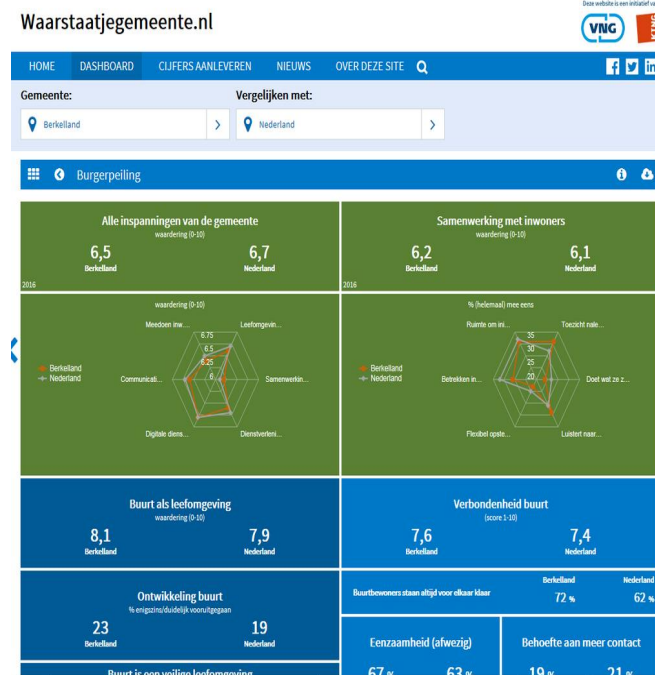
Waarstaatjegemeente.nl

Deze website is een initiatief va

VNG

HOME DASHBOARD CIJFERS AANLEVEREN NIEUWS OVER DEZE SITE

Gemeente:

Berkelland

Vergelijken met:

Nederland

Burgerpeiling

Alle inspanningen van de gemeente
waardering (0-10)
6,5
Berkelland
6,7
Nederland
2016

Samenwerking met inwoners
waardering (0-10)
6,2
Berkelland
6,1
Nederland
2016

waardering (0-10)
Meedoen inw...
Leefomgevin...
Samenwerkin...
Dienstverleni...
Digitale diens...
Communicati...
6.75
6.5
6.25
6
Berkelland
Nederland

% (helemaal) mee eens
Ruimte om ini...
Toezicht nale...
Doet wat ze z...
Luistert naar...
Flexibel opste...
Betrekken in...
35
30
25
20
Berkelland
Nederland

Buurt als leefomgeving
waardering (0-10)
8,1
Berkelland
7,9
Nederland

Verbondenheid buurt
(score 1-10)
7,6
Berkelland
7,4
Nederland

Ontwikkeling buurt
% enigszins/duidelijk vooruitgegaan
23
Berkelland
19
Nederland

Buurtbewoners staan altijd voor elkaar klaar
Berkelland
72 %
Nederland
62 %

Eenzaamheid (afwezig)
67 %
63 %

Behoefte aan meer contact
19 %
21 %

Buurt is een veilige leefomgeving